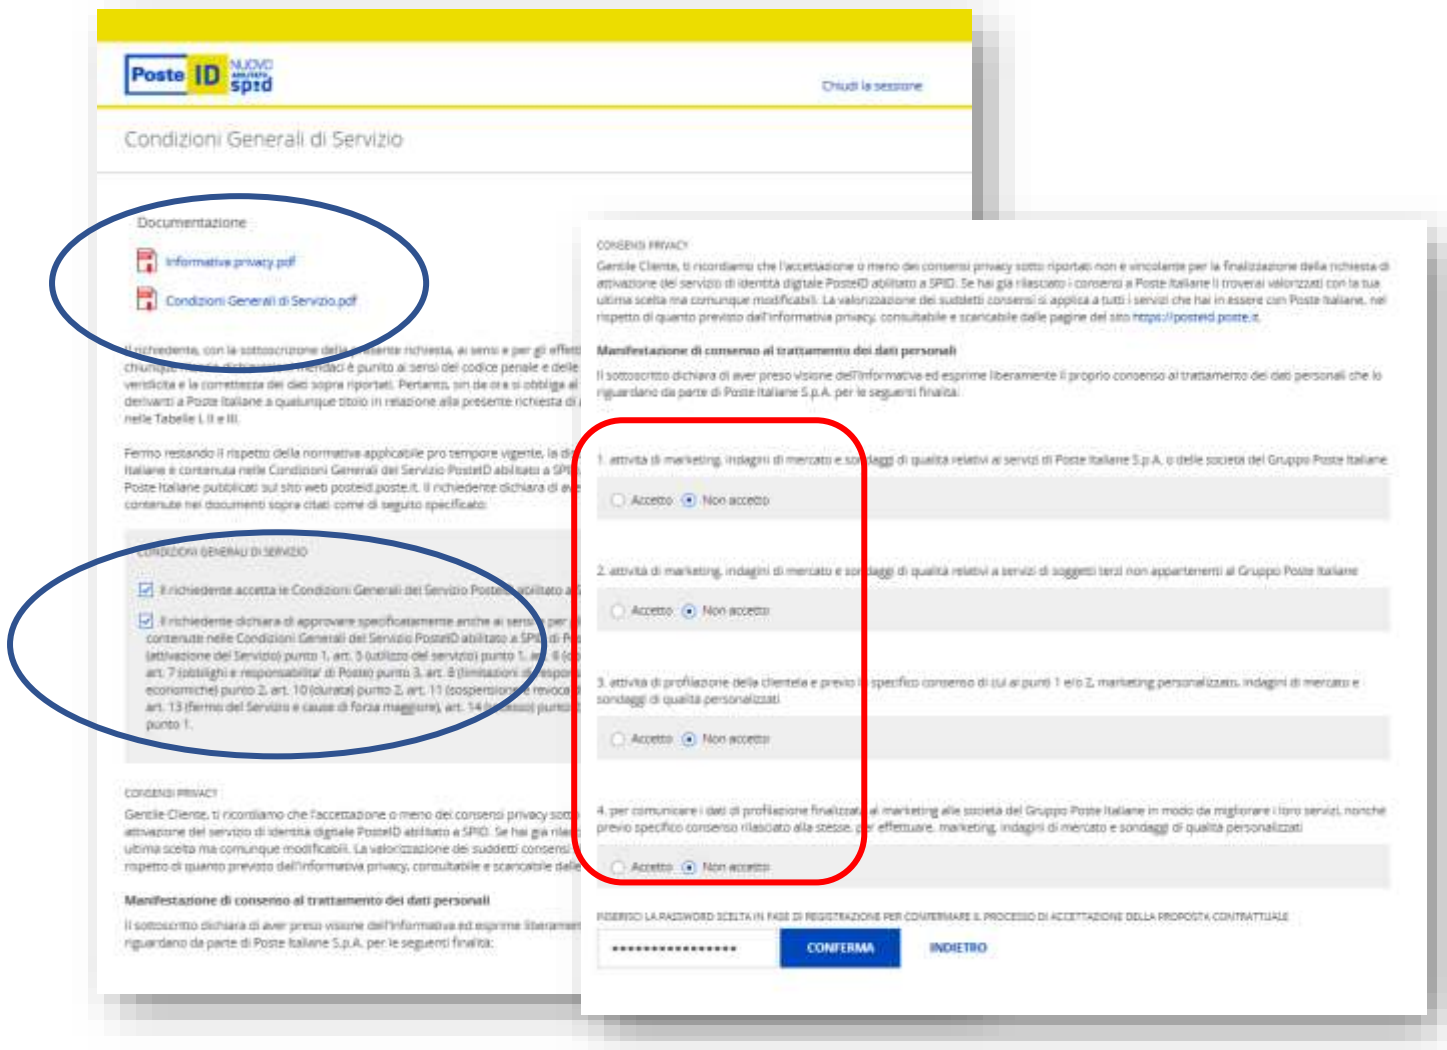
Poste ID NUOVO abilitato spid

Chiudi la sessione

Condizioni Generali di Servizio

Documentazione

Informativa privacy.pdf

Condizioni Generali di Servizio.pdf

Il richiedente, con la sottoscrizione della presente richiesta, ai sensi e per gli effetti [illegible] chiunque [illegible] dichiarazioni mendaci è punito ai sensi del codice penale e delle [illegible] veridicità e la correttezza dei dati sopra riportati. Pertanto, sin da ora si obbliga al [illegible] derivanti a Poste Italiane a qualunque titolo in relazione alla presente richiesta di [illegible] nelle Tabelle I, II e III.

Fermo restando il rispetto della normativa applicabile pro tempore vigente, la di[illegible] Italiane è contenuta nelle Condizioni Generali del Servizio PosteID abilitato a SPID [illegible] Poste Italiane pubblicati sul sito web posteid.poste.it. Il richiedente dichiara di av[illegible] contenute nei documenti sopra citati come di seguito specificato:

CONDIZIONI GENERALI DI SERVIZIO

Il richiedente accetta le Condizioni Generali del Servizio PosteID abilitato a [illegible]

Il richiedente dichiara di approvare specificatamente anche ai sensi per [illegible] contenute nelle Condizioni Generali del Servizio PosteID abilitato a SPID di P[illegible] (attivazione del Servizio) punto 1, art. 5 (utilizzo del servizio) punto 1, art. 6 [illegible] art. 7 (obblighi e responsabilita' di Poste) punto 3, art. 8 (limitazioni di respo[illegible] economiche) punto 2, art. 10 (durata) punto 2, art. 11 (sospensione e revoca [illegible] art. 13 (fermo del Servizio e cause di forza maggiore), art. 14 (recesso) punto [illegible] punto 1.

CONSENSI PRIVACY

Gentile Cliente, ti ricordiamo che l'accettazione o meno dei consensi privacy sotto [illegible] attivazione del servizio di identità digitale PosteID abilitato a SPID. Se hai già rilasc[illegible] ultima scelta ma comunque modificabili. La valorizzazione dei suddetti consensi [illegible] rispetto di quanto previsto dall'informativa privacy, consultabile e scaricabile dalle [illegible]

Manifestazione di consenso al trattamento dei dati personali

Il sottoscritto dichiara di aver preso visione dell'informativa ed esprime liberamen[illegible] riguardano da parte di Poste Italiane S.p.A. per le seguenti finalità:

CONSENSI PRIVACY

Gentile Cliente, ti ricordiamo che l'accettazione o meno dei consensi privacy sotto riportati non è vincolante per la finalizzazione della richiesta di attivazione del servizio di identità digitale PosteID abilitato a SPID. Se hai già rilasciato i consensi a Poste Italiane li troverai valorizzati con la tua ultima scelta ma comunque modificabili. La valorizzazione dei suddetti consensi si applica a tutti i servizi che hai in essere con Poste Italiane, nel rispetto di quanto previsto dall'informativa privacy, consultabile e scaricabile dalle pagine del sito https://posteid.poste.it.

Manifestazione di consenso al trattamento dei dati personali

Il sottoscritto dichiara di aver preso visione dell'informativa ed esprime liberamente il proprio consenso al trattamento dei dati personali che lo riguardano da parte di Poste Italiane S.p.A. per le seguenti finalità:

1. attività di marketing, indagini di mercato e sondaggi di qualità relativi ai servizi di Poste Italiane S.p.A. o delle società del Gruppo Poste Italiane

Accetto Non accetto

2. attività di marketing, indagini di mercato e sondaggi di qualità relativi a servizi di soggetti terzi non appartenenti al Gruppo Poste Italiane

Accetto Non accetto

3. attività di profilazione della clientela e previo il specifico consenso di cui ai punti 1 e/o 2, marketing personalizzato, indagini di mercato e sondaggi di qualità personalizzati

Accetto Non accetto

4. per comunicare i dati di profilazione finalizzati al marketing alle società del Gruppo Poste Italiane in modo da migliorare i loro servizi, nonché previo specifico consenso rilasciato alle stesse, per effettuare marketing, indagini di mercato e sondaggi di qualità personalizzati

Accetto Non accetto

INSERISCI LA PASSWORD SCELTA IN FASE DI REGISTRAZIONE PER CONFERMARE IL PROCESSO DI ACCETTAZIONE DELLA PROPOSTA CONTRATTUALE

••••••••••••••••

CONFERMA

INDIETRO